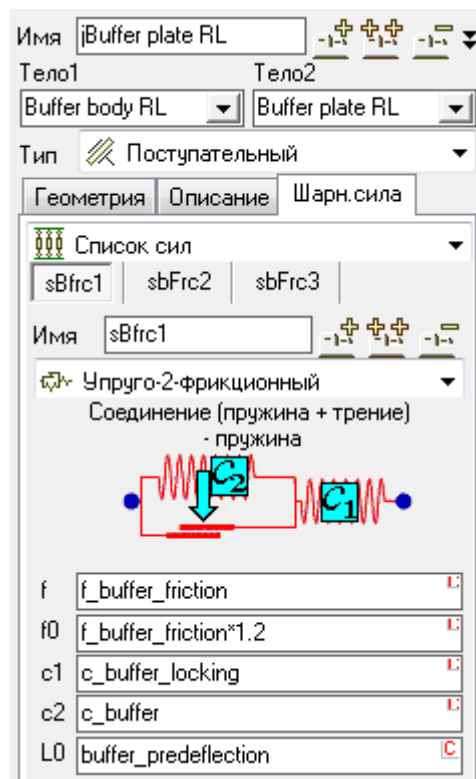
Имя jBuffer plate RL

Тело1 Тело2

Buffer body RL Buffer plate RL

Тип Поступательный

Геометрия Описание Шарн.сила

Список сил

sBfrc1 sbFrc2 sbFrc3

Имя sBfrc1

Упруго-2-фрикционный

Соединение (пружина + трение) - пружина

$C_2$ $C_1$

f f_buffer_friction C

f0 f_buffer_friction*1.2 C

c1 c_buffer_locking C

c2 c_buffer C

L0 buffer_predeflection C